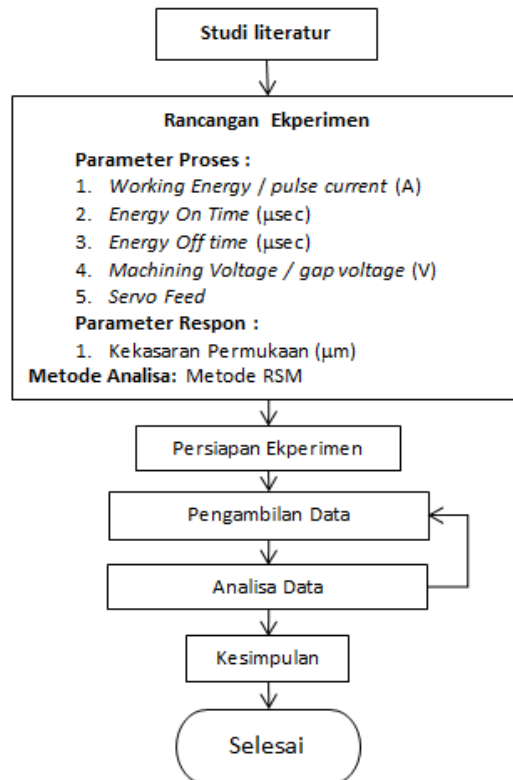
Studi literatur

Rancangan Ekperimen

Parameter Proses :
1. Working Energy / pulse current (A)
2. Energy On Time (µsec)
3. Energy Off time (µsec)
4. Machining Voltage / gap voltage (V)
5. Servo Feed

Parameter Respon :
1. Kekasaran Permukaan (µm)

Metode Analisa: Metode RSM

Persiapan Ekperimen

Pengambilan Data

Analisa Data

Kesimpulan

Selesai